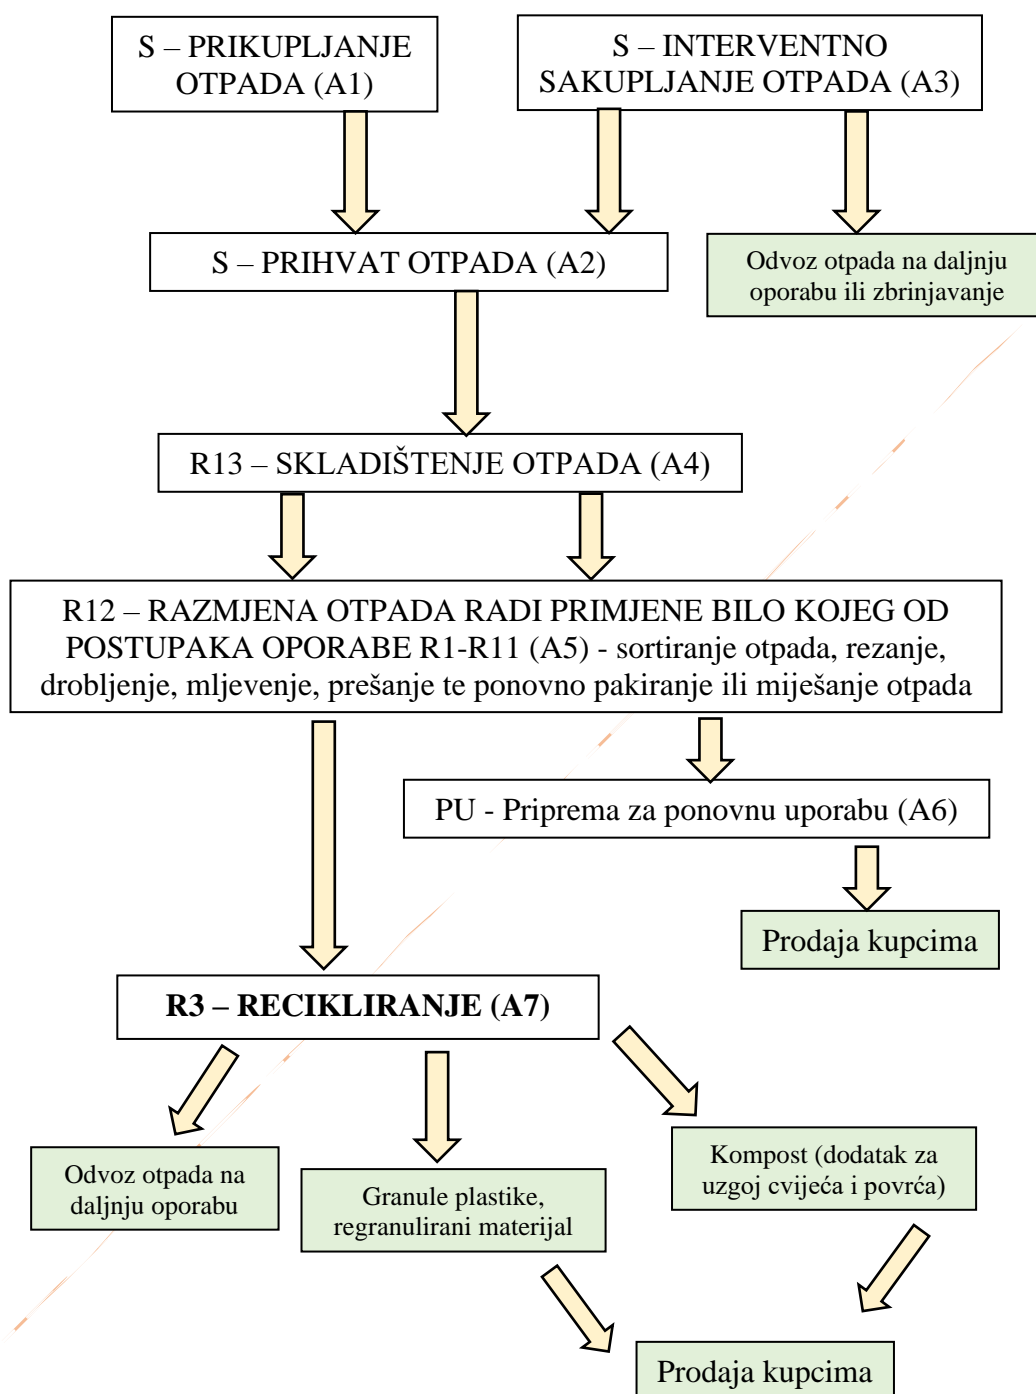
S – PRIKUPLJANJE OTPADA (A1)

S – INTERVENTNO SAKUPLJANJE OTPADA (A3)

S – PRIHVAT OTPADA (A2)

Odvoz otpada na daljnju oporabu ili zbrinjavanje

R13 – SKLADIŠTENJE OTPADA (A4)

R12 – RAZMJENA OTPADA RADI PRIMJENE BILO KOJEG OD POSTUPAKA OPORABE R1-R11 (A5) - sortiranje otpada, rezanje, drobljenje, mljevenje, prešanje te ponovno pakiranje ili miješanje otpada

PU - Priprema za ponovnu uporabu (A6)

Prodaja kupcima

R3 – RECIKLIRANJE (A7)

Odvoz otpada na daljnju oporabu

Granule plastike, regranulirani materijal

Kompost (dodatak za uzgoj cvijeća i povrća)

Prodaja kupcima